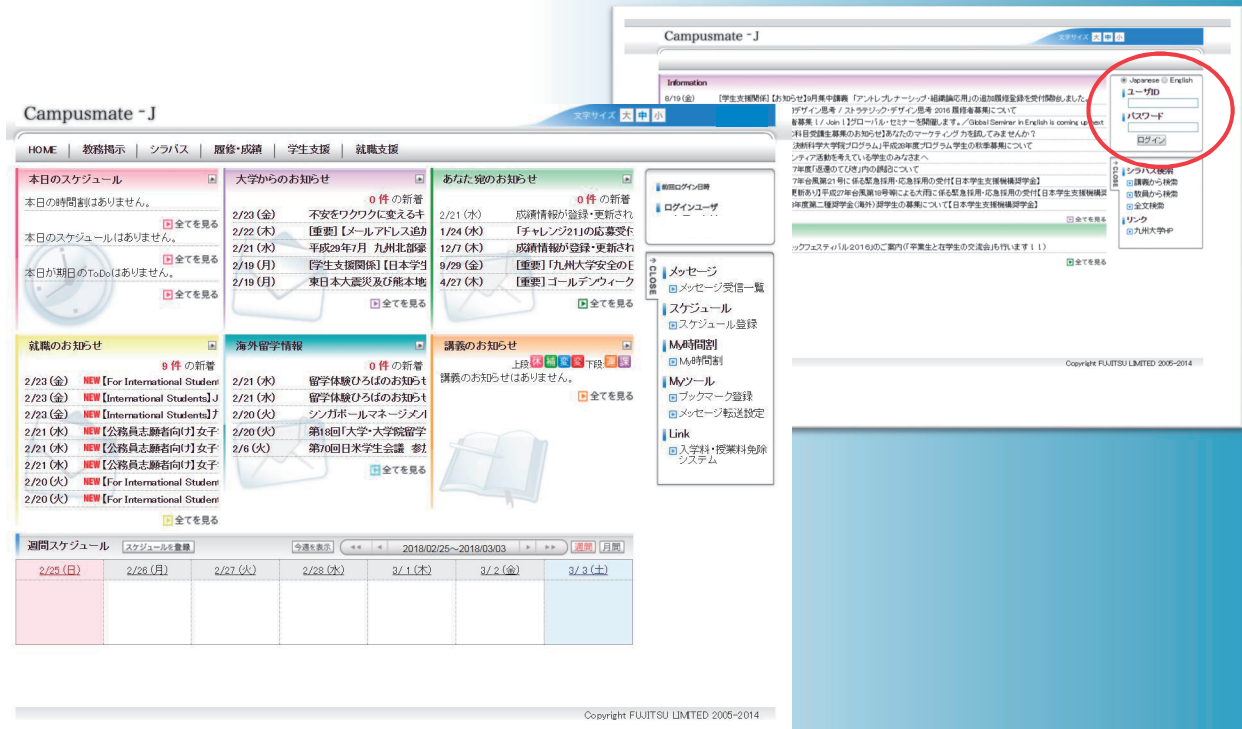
Campusmate -J

文字サイズ 大 中 小

Information

8/19 (金) [学生支援関係]【お知らせ】9月集中講義「アントレプレナーシップ・組織論応用」の追加履修登録を受付開始しました。

デザイン思考 / ストラテジック・デザイン思考 2016 履修者募集について

募集！/ Join !]グローバル・セミナーを開催します。/ Global Seminar in English is coming up next

科目受講生募集のお知らせ]あなたのマーケティング力を試してみませんか？

決断科学大学院プログラム」平成28年度プログラム学生の秋季募集について

ンティア活動を考えている学生のみなさんへ

7年度[逐次のてびき]内の訂正について

7年台風第21号に係る緊急採用・応急採用の受付【日本学生支援機構奨学金】

更新あり]平成27年台風第18号等による大雨に係る緊急採用・応急採用の受付【日本学生支援機構奨

8年度第二種奨学金(海外)奨学生の募集について【日本学生支援機構奨学金】

全てを見る

ックフェスティバル2016)のご案内(「卒業生と在学生の交流会」も行います！)

全てを見る

Japanese English

ユーザID

パスワード

ログイン

CLOSE

シラバス検索

講義から検索

教員から検索

全文検索

リンク

九州大学HP

Copyright FUJITSU LIMITED 2005-2014

Campusmate -J

文字サイズ 大 中 小

HOME | 教務掲示 | シラバス | 履修・成績 | 学生支援 | 就職支援

本日のスケジュール

本日の時間割はありません。

全てを見る

本日のスケジュールはありません。

全てを見る

本日が期日のToDoはありません。

全てを見る

大学からのお知らせ

0 件 の新着

2/23 (金) 不安をワクワクに変えるキ

2/22 (木) [重要]【メールアドレス追加

2/21 (水) 平成29年7月 九州北部豪

2/19 (月) [学生支援関係]【日本学

2/19 (月) 東日本大震災及び熊本地

全てを見る

あなた宛のお知らせ

0 件 の新着

2/21 (水) 成績情報が登録・更新され

1/24 (水) 「チャレンジ21」の応募受付

12/7 (木) 成績情報が登録・更新され

9/29 (金) [重要]「九州大学安全の日

4/27 (木) [重要] ゴールデンウィーク

全てを見る

前回ログイン日時

ログインユーザ

CLOSE

メッセージ

メッセージ受信一覧

スケジュール

スケジュール登録

My時間割

My時間割

Myツール

ブックマーク登録

メッセージ転送設定

Link

入学料・授業料免除システム

就職のお知らせ

9 件 の新着

2/23 (金) NEW [For International Student

2/23 (金) NEW [International Students] J

2/23 (金) NEW [International Students] ナ

2/21 (水) NEW [公務員志願者向け] 女子

2/21 (水) NEW [公務員志願者向け] 女子

2/21 (水) NEW [公務員志願者向け] 女子

2/20 (火) NEW [For International Student

2/20 (火) NEW [For International Student

全てを見る

海外留学情報

0 件 の新着

2/21 (水) 留学体験ひろばのお知らせ

2/21 (水) 留学体験ひろばのお知らせ

2/20 (火) シンガポールマネージメン

2/20 (火) 第18回「大学・大学院留学

2/6 (火) 第70回日米学生会議 参加

全てを見る

講義のお知らせ

上段 休 補 変 交 下段 講 課

講義のお知らせはありません。

全てを見る

週間スケジュール スケジュールを登録

今週を表示 ◄◄ ◄ 2018/02/25～2018/03/03 ► ►► 週間 月間

2/25 (日) | 2/26 (月) | 2/27 (火) | 2/28 (水) | 3/ 1 (木) | 3/ 2 (金) | 3/ 3 (土)

Copyright FUJITSU LIMITED 2005-2014